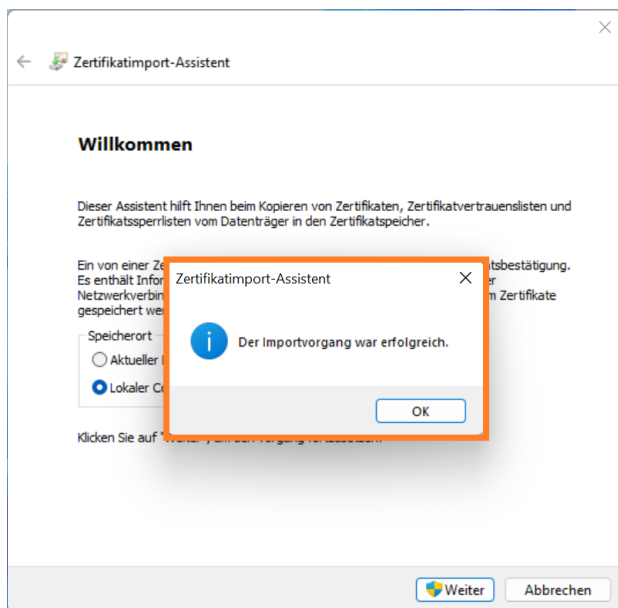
Zertifikatimport-Assistent

Willkommen

Dieser Assistent hilft Ihnen beim Kopieren von Zertifikaten, Zertifikatvertrauenslisten und Zertifikatssperrlisten vom Datenträger in den Zertifikatspeicher.

Ein von einer Ze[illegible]tsbestätigung. Es enthält Infor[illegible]er Netzwerkverbin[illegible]m Zertifikate gespeichert wer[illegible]

Speicherort
Aktueller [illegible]
Lokaler Co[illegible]

Klicken Sie auf "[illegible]

Zertifikatimport-Assistent
Der Importvorgang war erfolgreich.
OK

Weiter
Abbrechen